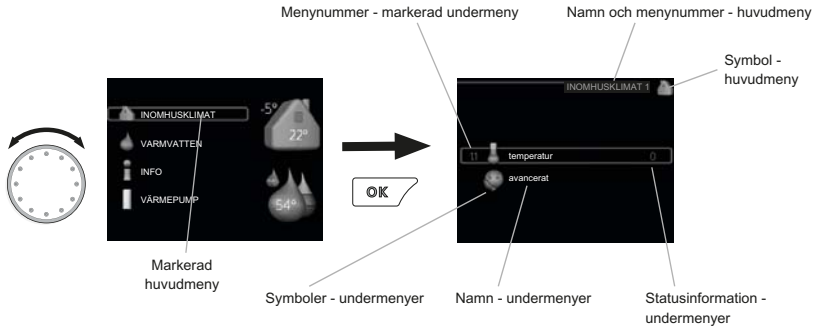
Menynummer - markerad undermeny

Namn och menynummer - huvudmeny

Symbol - huvudmeny

INOMHUSKLIMAT

VARMVATTEN

INFO

VÄRMEPUMP

-5°

22°

54°

OK

INOMHUSKLIMAT 1

1.1

temperatur

0

avancerat

Markerad huvudmeny

Symboler - undermenyer

Namn - undermenyer

Statusinformation - undermenyer